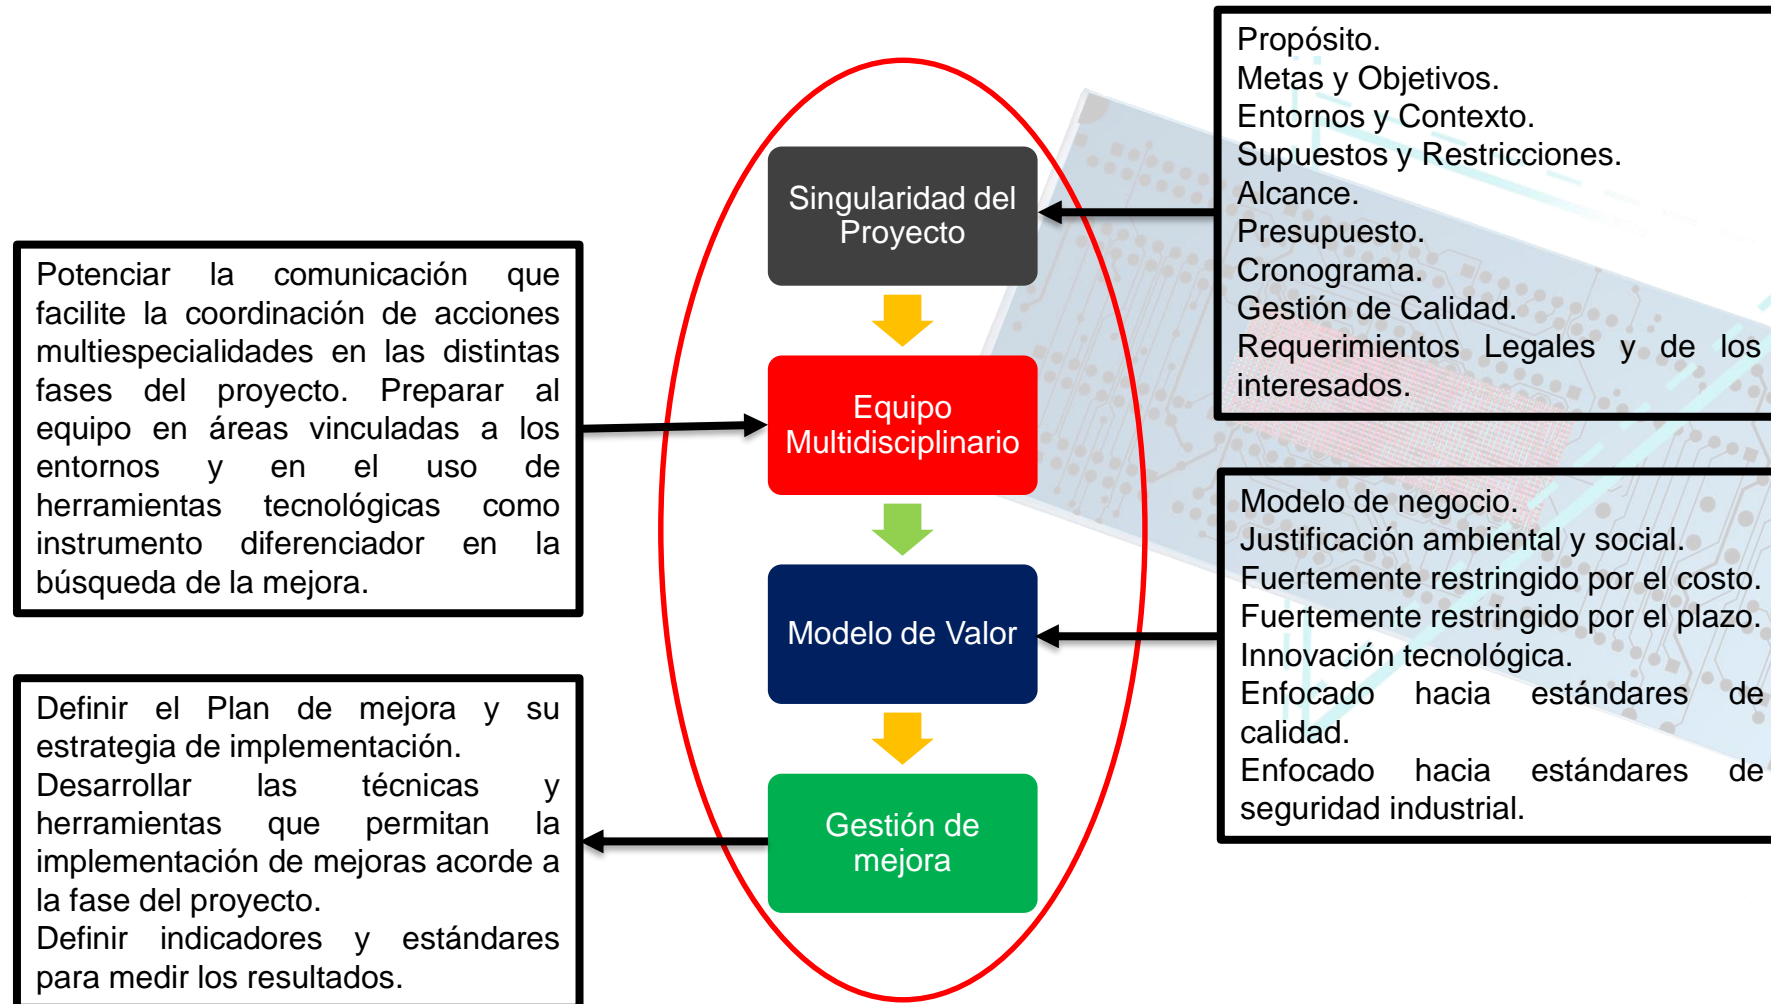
Singularidad del Proyecto

Equipo Multidisciplinario

Modelo de Valor

Gestión de mejora

Propósito.
Metas y Objetivos.
Entornos y Contexto.
Supuestos y Restricciones.
Alcance.
Presupuesto.
Cronograma.
Gestión de Calidad.
Requerimientos Legales y de los interesados.

Potenciar la comunicación que facilite la coordinación de acciones multiespecialidades en las distintas fases del proyecto. Preparar al equipo en áreas vinculadas a los entornos y en el uso de herramientas tecnológicas como instrumento diferenciador en la búsqueda de la mejora.

Modelo de negocio.
Justificación ambiental y social.
Fuertemente restringido por el costo.
Fuertemente restringido por el plazo.
Innovación tecnológica.
Enfocado hacia estándares de calidad.
Enfocado hacia estándares de seguridad industrial.

Definir el Plan de mejora y su estrategia de implementación.
Desarrollar las técnicas y herramientas que permitan la implementación de mejoras acorde a la fase del proyecto.
Definir indicadores y estándares para medir los resultados.